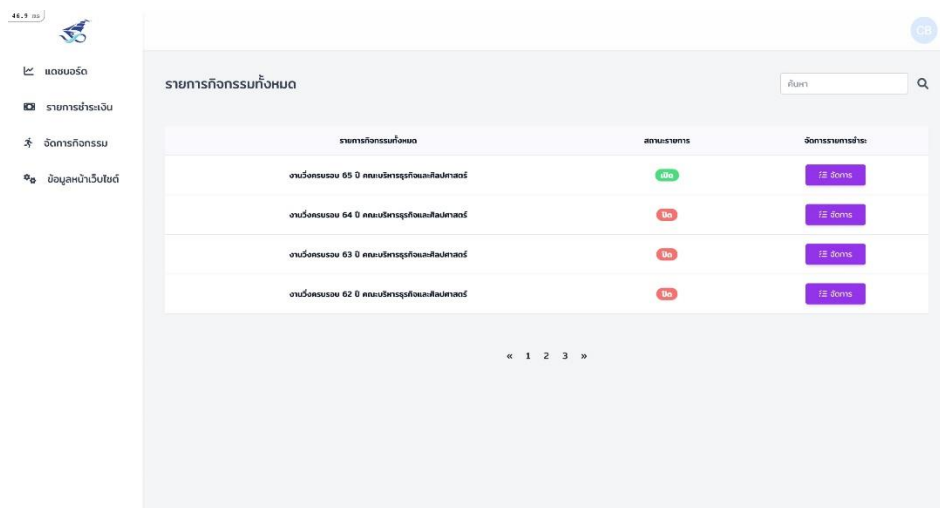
46.9 ms

CB

แดชบอร์ด

รายการชำระเงิน

จัดการกิจกรรม

ข้อมูลหน้าเว็บไซต์

รายการกิจกรรมทั้งหมด

ค้นหา

| รายการกิจกรรมทั้งหมด | สถานะรายการ | จัดการรายการชำระ |
|---|---|---|
| งานวิ่งครบรอบ 65 ปี คณะบริหารธุรกิจและศิลปศาสตร์ | เปิด | จัดการ |
| งานวิ่งครบรอบ 64 ปี คณะบริหารธุรกิจและศิลปศาสตร์ | ปิด | จัดการ |
| งานวิ่งครบรอบ 63 ปี คณะบริหารธุรกิจและศิลปศาสตร์ | ปิด | จัดการ |
| งานวิ่งครบรอบ 62 ปี คณะบริหารธุรกิจและศิลปศาสตร์ | ปิด | จัดการ |

« 1 2 3 »